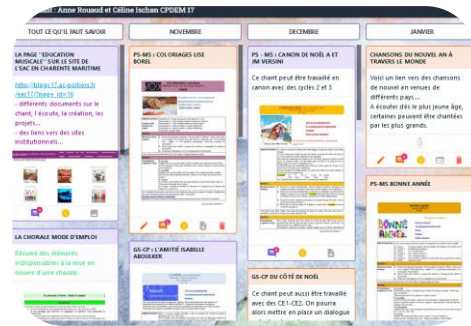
: Anne Rouaud et Céline Ischan CPDEM 17

TOUT CE QU'IL FAUT SAVOIR

LA PAGE "EDUCATION MUSICALE" SUR LE SITE DE L'EAC EN CHARENTE MARITIME

https://blogs17.ac-poitiers.fr/eac17/?page_id=16
- différents documents sur le chant, l'écoute, la création, les projets...
- des liens vers des sites institutionnels...

LA CHORALE MODE D'EMPLOI

Résumé des éléments indispensables à la mise en oeuvre d'une chorale.

NOVEMBRE

PS-MS : COLORIAGES LISE BOREL

GS-CP : L'AMITIÉ ISABELLE ABOULKER

DECEMBRE

PS - MS : CANON DE NOËL A ET JM VERSINI

Ce chant peut être travaillé en canon avec des cycles 2 et 3

GS-CP DU CÔTÉ DE NOËL

Ce chant peut aussi être travaillé avec des CE1-CE2. On pourra alors mettre en place un dialogue

JANVIER

CHANSONS DU NOUVEL AN À TRAVERS LE MONDE

Voici un lien vers des chansons de nouvel an venues de différents pays ...
A écouter dès le plus jeune âge, certaines peuvent être chantées par les plus grands.

PS-MS BONNE ANNÉE